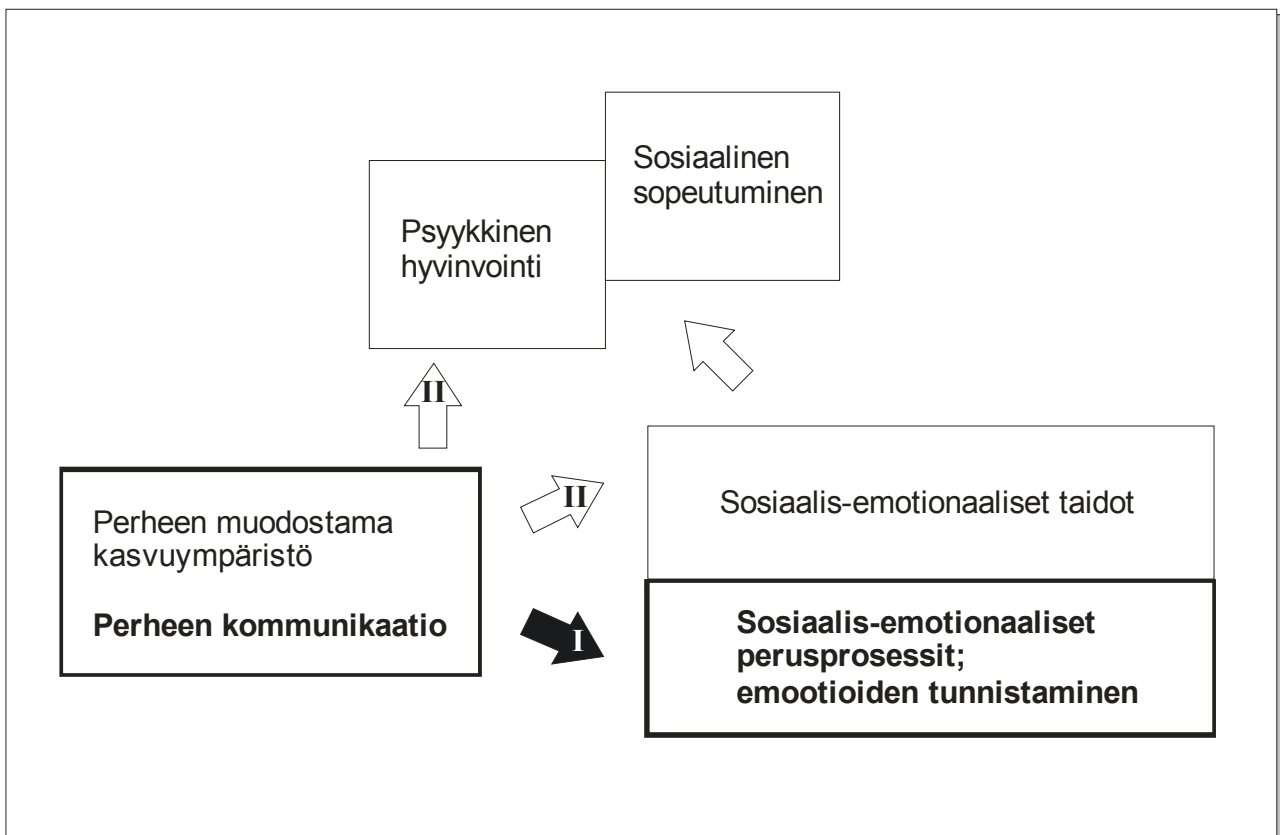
Sosiaalinen sopeutuminen

Psyykkinen hyvinvointi

II

Sosiaalis-emotionaaliset taidot

II

Perheen muodostama kasvuympäristö

**Perheen kommunikaatio**

I

**Sosiaalis-emotionaaliset perusprosessit; emootioiden tunnistaminen**